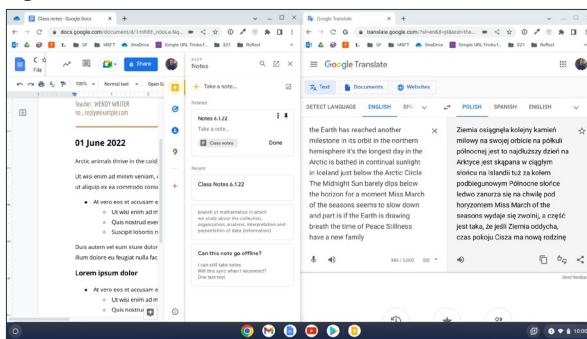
Class notes - Google Docs
docs.google.com/document/d/1nRR8_n0oLa-Nq...
Gmail OneDrive Simple URL Tricks f... 321 ReRoot

File
100% Normal text Open S...
Share

Teacher: WENDY WRITER
no...replyexample.com

01 June 2022

Arctic animals thrive in the col...

Ut wisi enim ad minim veniam, ...
ut aliquip ex ea commodo cons...

At vero eos et accusam e...
Ut wisi enim ad m...
Quis nostrud exe...
Suscipit lobortis n...

Duis autem vel eum iriure dolor ...
illum dolore eu feugiat nulla fac...

Lorem ipsum dolor

At vero eos et accusam e...
Ut wisi enim ad m...
Quis nostrud ...

KEEP
Notes

+ Take a note...

Related

Notes 6.1.22
Take a note...
Class notes
Done

Recent

Class Notes 6.1.22

branch of mathematics in which we study about the collection, organization, analysis, interpretation and presentation of data (information)

Can this note go offline?
I can still take notes
Will this sync when I reconnect?
One last test

Google Translate
translate.google.com/?sl=en&tl=pl&text=the...
Gmail OneDrive Simple URL Tricks f... 321 ReRoot

Google Translate

Text Documents Websites

DETECT LANGUAGE ENGLISH SPA...
POLISH SPANISH ENGLISH

the Earth has reached another milestone in its orbit in the northern hemisphere it's the longest day in the Arctic is bathed in continual sunlight in Iceland just below the Arctic Circle The Midnight Sun barely dips below the horizon for a moment Miss March of the seasons seems to slow down and part is if the Earth is drawing breath the time of Peace Stillness have a new family

180 / 5,000

Ziemia osiągnęła kolejny kamień milowy na swojej orbicie na półkuli północnej jest to najdłuższy dzień na Arktyce jest skąpana w ciągłym słońcu na Islandii tuż za kołem podbiegunowym Północne słońce ledwo zanurza się na chwilę pod horyzontem Miss March of the seasons wydaje się zwolnić, a część jest taka, że jeśli Ziemia oddycha, czas pokoju Cisza ma nową rodzinę

Send feedback

10:00